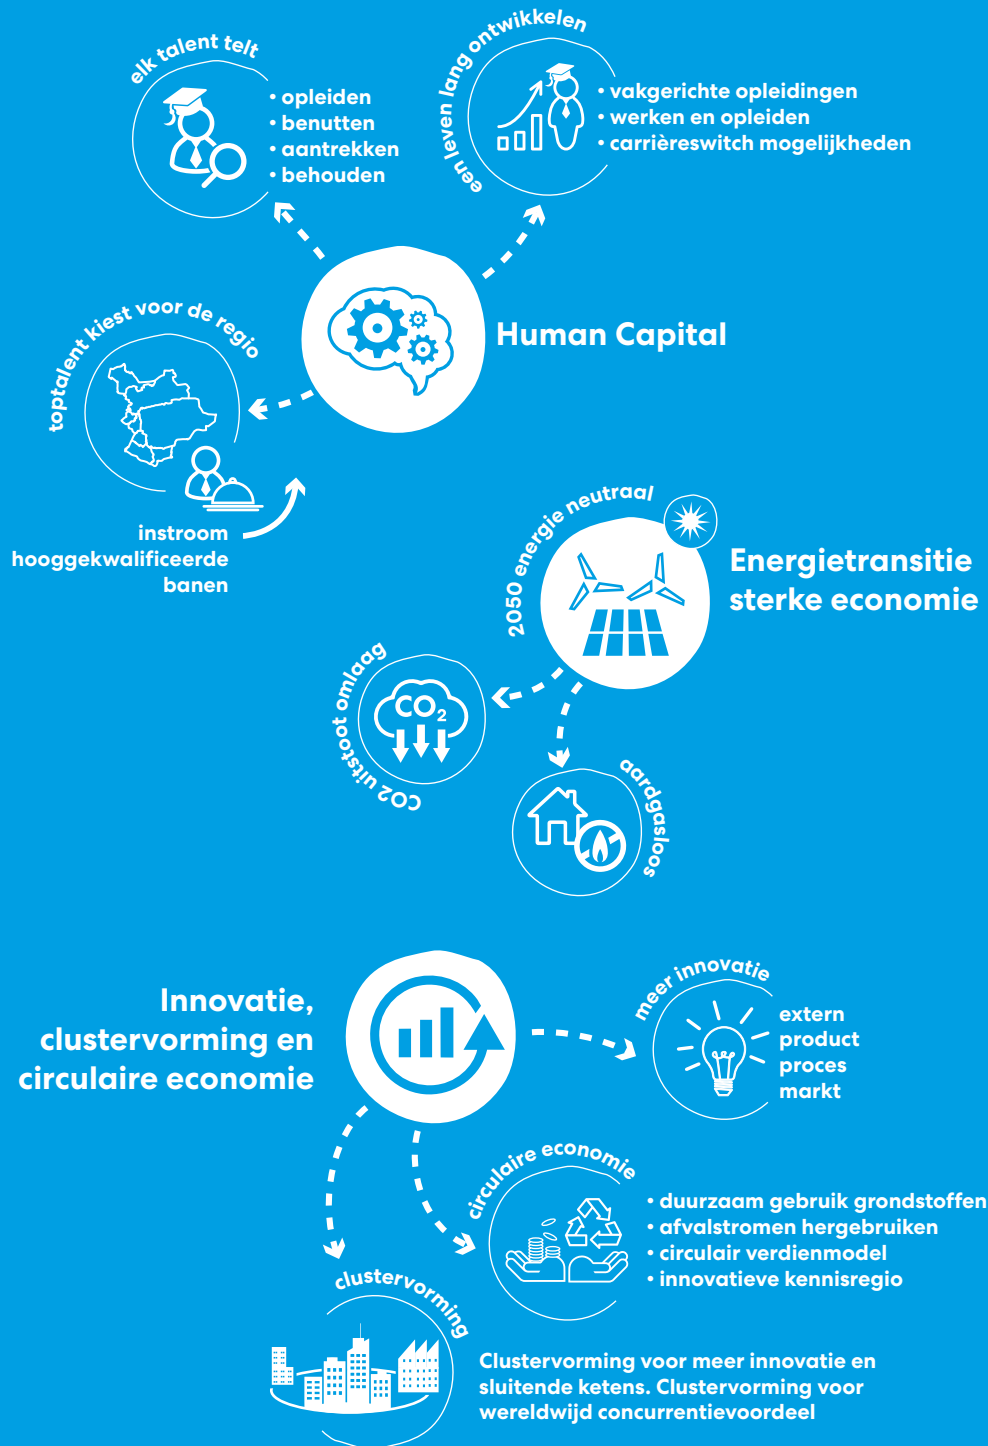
elk talent telt

• opleiden
• benutten
• aantrekken
• behouden

een leven lang ontwikkelen

• vakgerichte opleidingen
• werken en opleiden
• carrièreswitch mogelijkheden

Human Capital

toptalent kiest voor de regio

instroom hooggekwalificeerde banen

2050 energie neutraal

Energietransitie sterke economie

CO2 uitstoot omlaag

$CO_2$

aardgasloos

Innovatie, clustervorming en circulaire economie

meer innovatie

extern
product
proces
markt

circulaire economie

• duurzaam gebruik grondstoffen
• afvalstromen hergebruiken
• circulair verdienmodel
• innovatieve kennisregio

clustervorming

Clustervorming voor meer innovatie en sluitende ketens. Clustervorming voor wereldwijd concurrentievoordeel